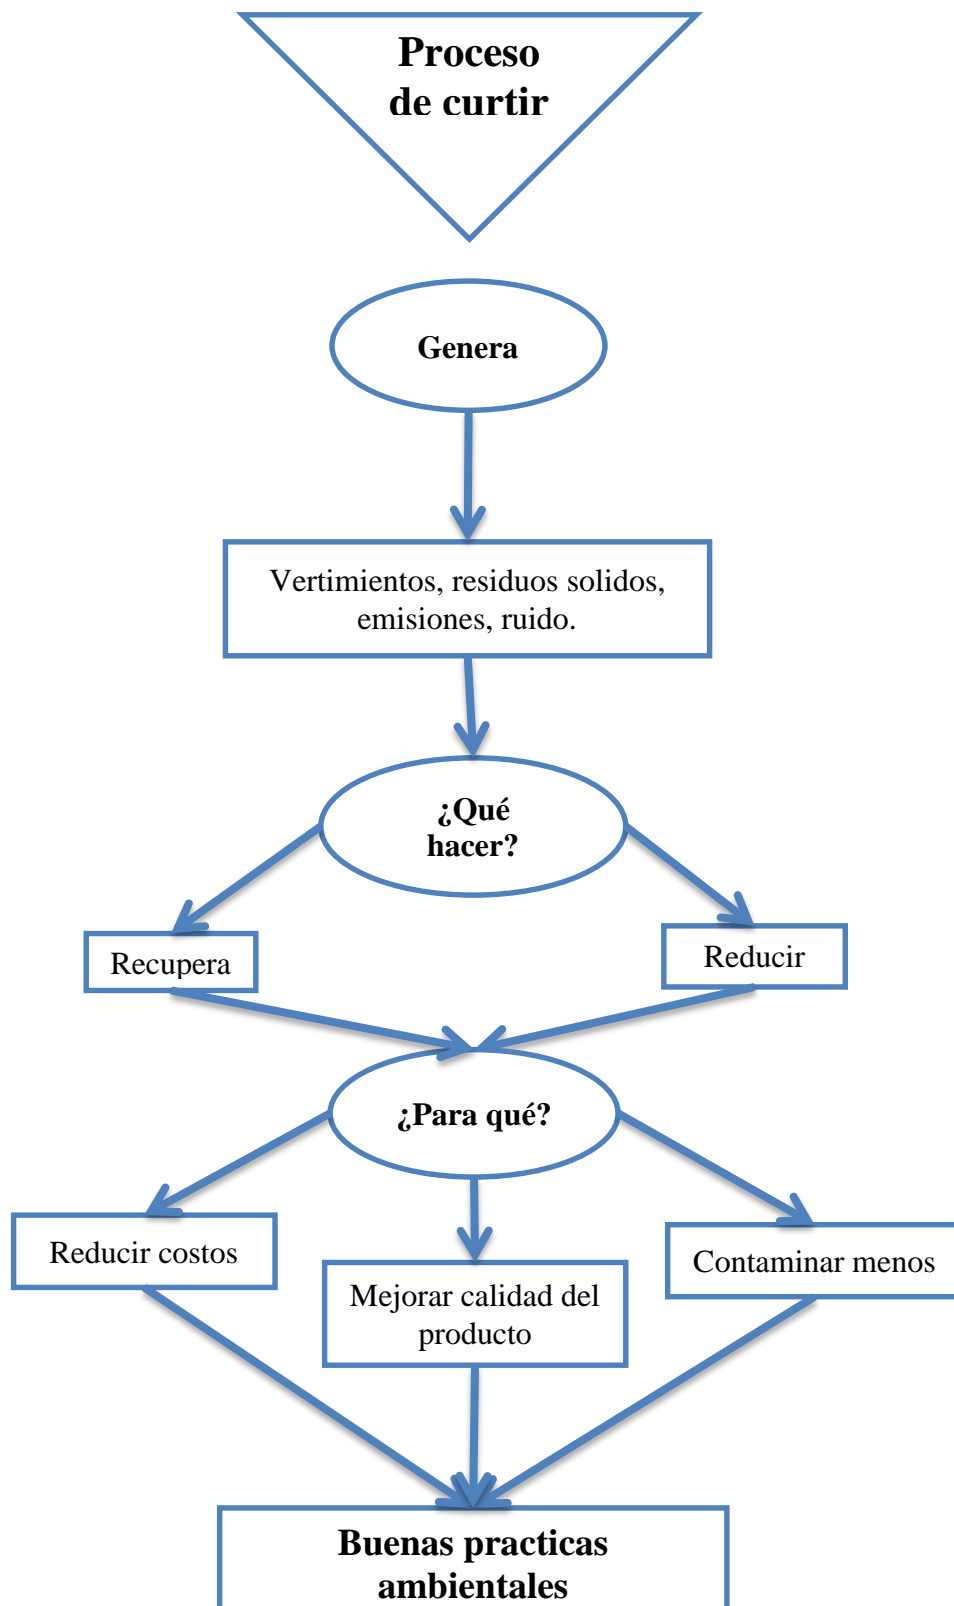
Proceso de curtir

Genera

Vertimientos, residuos solidos, emisiones, ruido.

¿Qué hacer?

Recupera

Reducir

¿Para qué?

Reducir costos

Mejorar calidad del producto

Contaminar menos

Buenas practicas ambientales